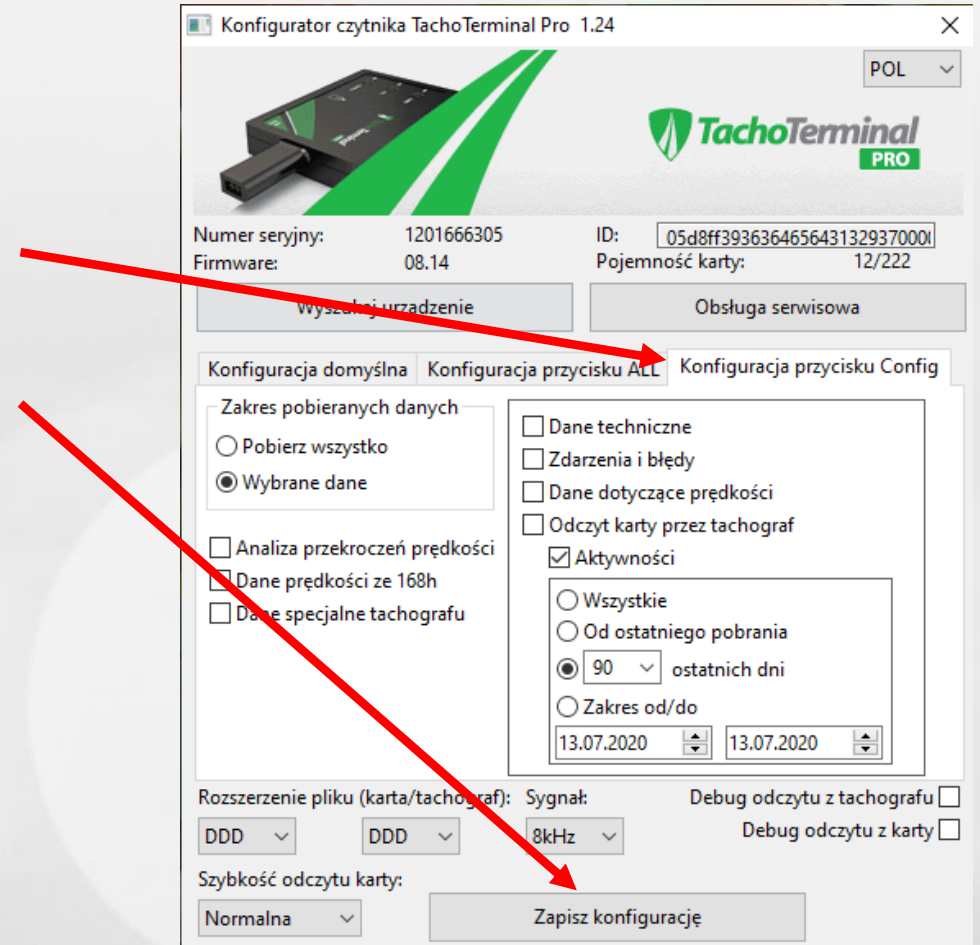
Konfigurator czytnika TachoTerminal Pro 1.24

POL

TachoTerminal PRO

Numer seryjny: 1201666305
Firmware: 08.14
ID: 05d8ff39363646564313293700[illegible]
Pojemność karty: 12/222

Wyszukaj urządzenie
Obsługa serwisowa

Konfiguracja domyślna | Konfiguracja przycisku ALL | Konfiguracja przycisku Config

Zakres pobieranych danych
Pobierz wszystko
Wybrane dane

Analiza przekroczeń prędkości
Dane prędkości ze 168h
Dane specjalne tachografu

Dane techniczne
Zdarzenia i błędy
Dane dotyczące prędkości
Odczyt karty przez tachograf
Aktywności
Wszystkie
Od ostatniego pobrania
90 ostatnich dni
Zakres od/do
13.07.2020 13.07.2020

Rozszerzenie pliku (karta/tachograf):
DDD DDD
Sygnał:
8kHz
Debug odczytu z tachografu
Debug odczytu z karty

Szybkość odczytu karty:
Normalna
Zapisz konfigurację